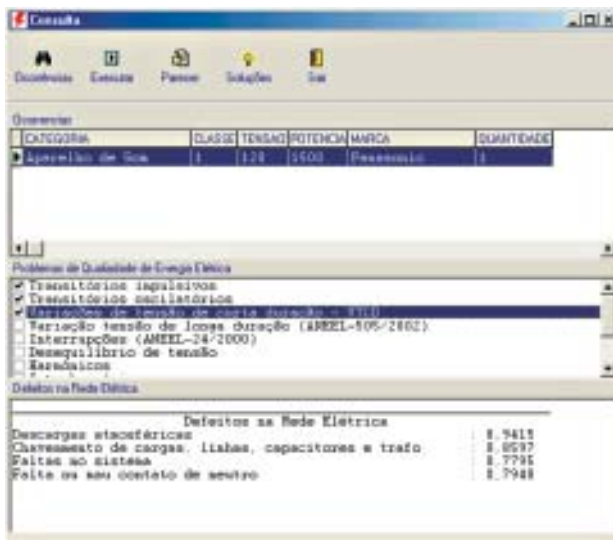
Consulta

Ocorrencias

| CATEGORIA | CLASSE | TENSAO | POTENCIA | MARCA | QUANTIDADE |
|---|---|---|---|---|---|
| Aparelho de Som | 1 | 120 | 1500 | Panasonic | 1 |

Problemas de Qualidade de Energia Elétrica

✔ Transitórios impulsivos
✔ Transitórios oscilatórios
✔ Variações de tensão de curta duração - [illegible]
☐ Variação tensão de longa duração (ANEEL-505/2002)
☐ Interrupções (ANEEL-24/2000)
☐ Desequilíbrio de tensão
☐ Harmônicos

Defeitos na Rede Elétrica

Defeitos na Rede Elétrica
Descargas atmosféricas 0.9415
Chaveamento de cargas, linhas, capacitores e trafo 0.8597
Faltas no sistema 0.7795
Falta ou mau contato de neutro 0.7948